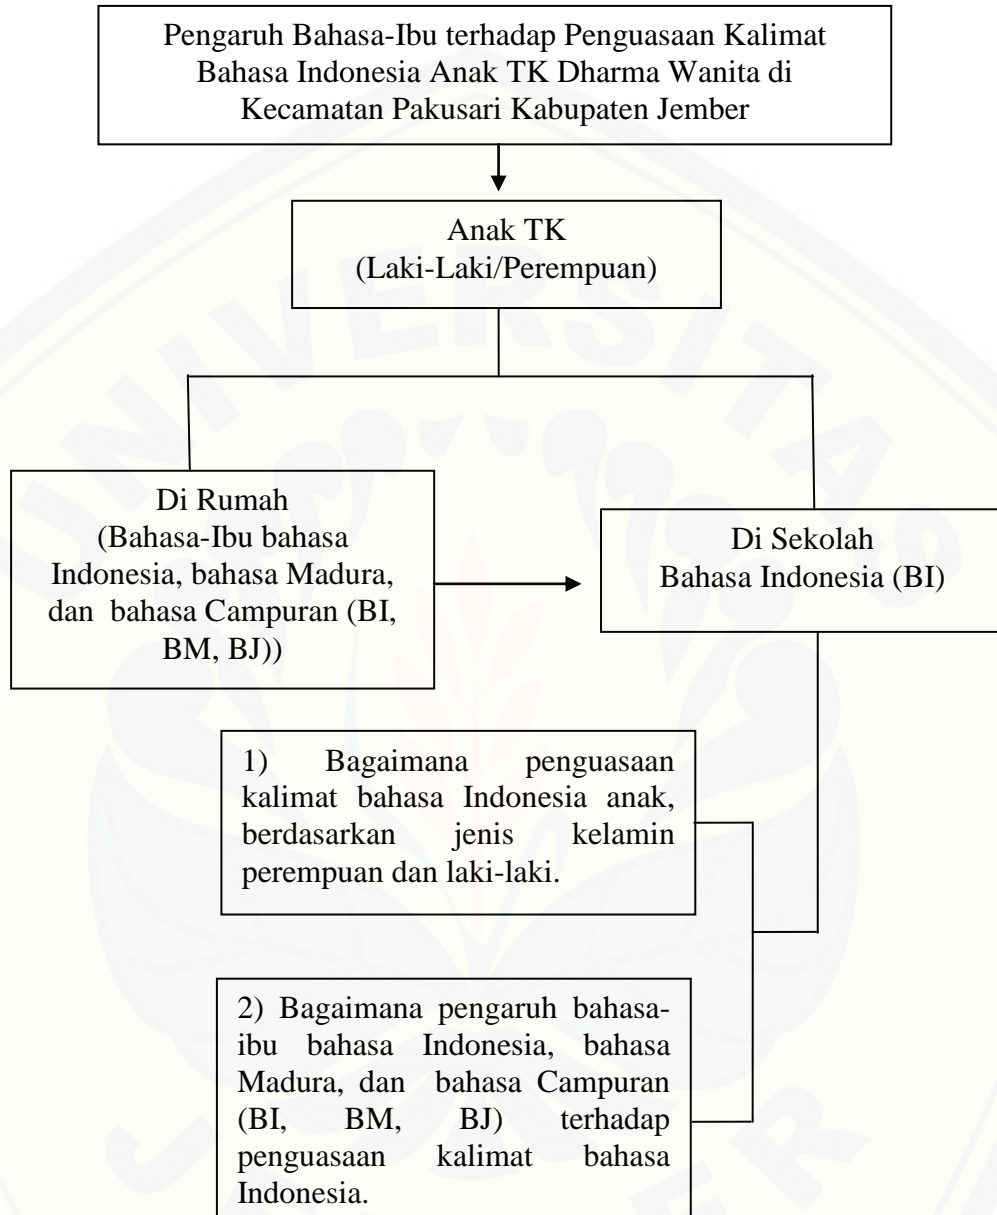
Pengaruh Bahasa-Ibu terhadap Penguasaan Kalimat Bahasa Indonesia Anak TK Dharma Wanita di Kecamatan Pakusari Kabupaten Jember

Anak TK
(Laki-Laki/Perempuan)

Di Rumah
(Bahasa-Ibu bahasa Indonesia, bahasa Madura, dan bahasa Campuran (BI, BM, BJ))

Di Sekolah
Bahasa Indonesia (BI)

1) Bagaimana penguasaan kalimat bahasa Indonesia anak, berdasarkan jenis kelamin perempuan dan laki-laki.

2) Bagaimana pengaruh bahasa-ibu bahasa Indonesia, bahasa Madura, dan bahasa Campuran (BI, BM, BJ) terhadap penguasaan kalimat bahasa Indonesia.